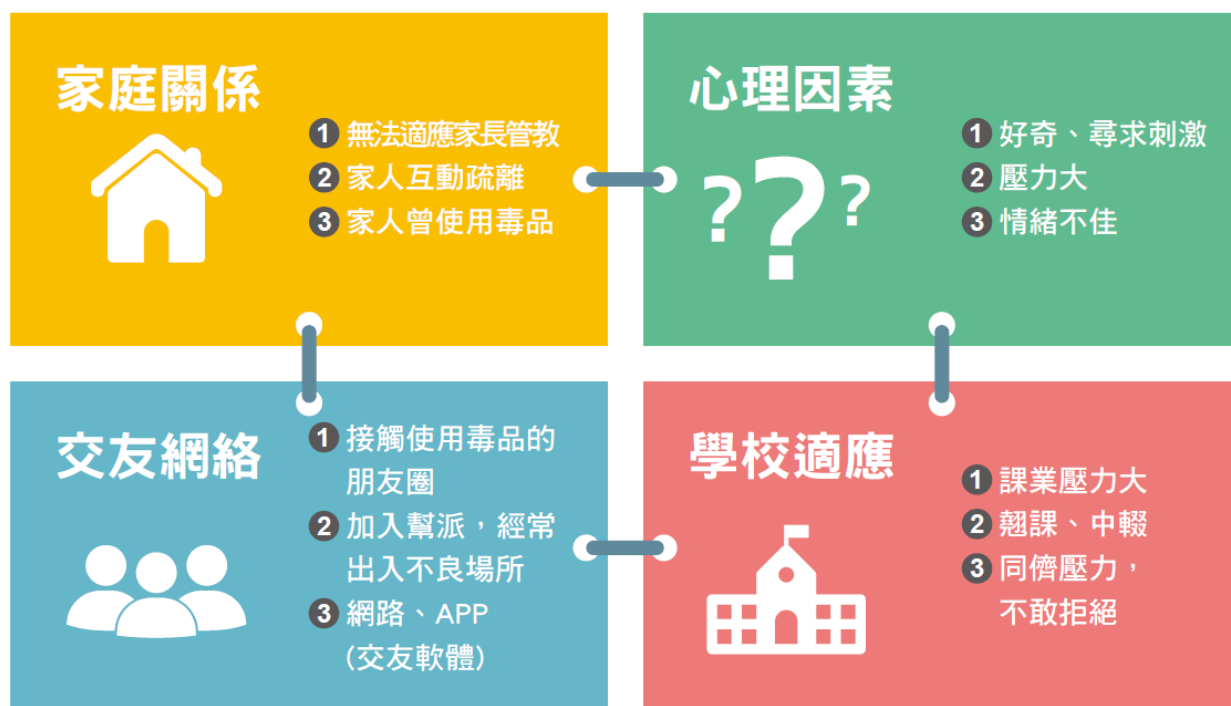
家庭關係

1 無法適應家長管教
2 家人互動疏離
3 家人曾使用毒品

心理因素

? ? ?

1 好奇、尋求刺激
2 壓力大
3 情緒不佳

交友網絡

1 接觸使用毒品的朋友圈
2 加入幫派，經常出入不良場所
3 網路、APP (交友軟體)

學校適應

1 課業壓力大
2 翹課、中輟
3 同儕壓力，不敢拒絕